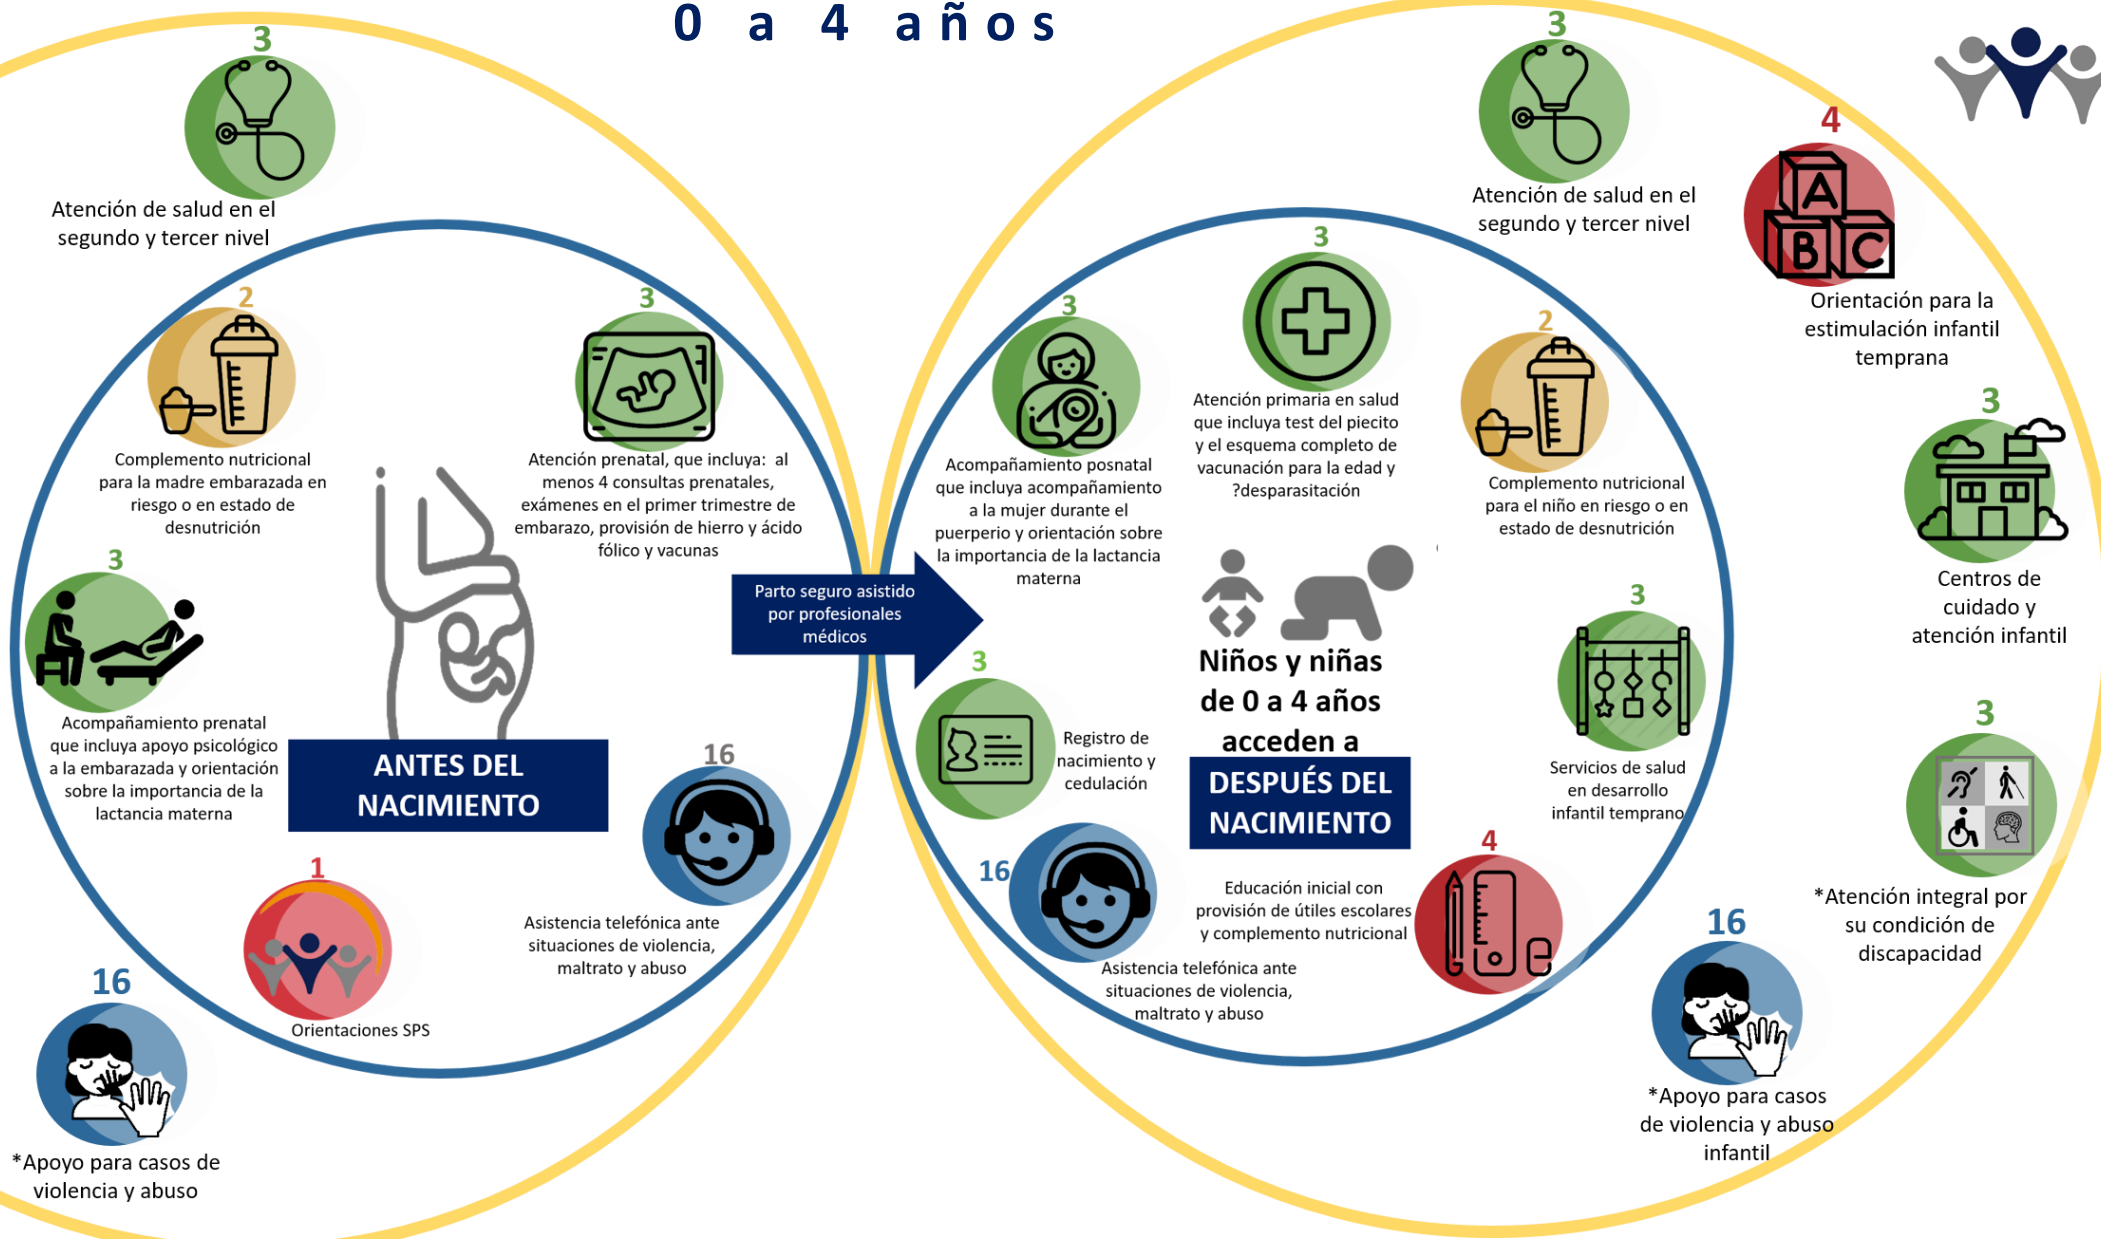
0 a 4 años

3
Atención de salud en el segundo y tercer nivel

2
Complemento nutricional para la madre embarazada en riesgo o en estado de desnutrición

3
Atención prenatal, que incluya: al menos 4 consultas prenatales, exámenes en el primer trimestre de embarazo, provisión de hierro y ácido fólico y vacunas

3
Acompañamiento prenatal que incluya apoyo psicológico a la embarazada y orientación sobre la importancia de la lactancia materna

ANTES DEL NACIMIENTO

16
Asistencia telefónica ante situaciones de violencia, maltrato y abuso

1
Orientaciones SPS

16
*Apoyo para casos de violencia y abuso

Parto seguro asistido por profesionales médicos

3
Atención de salud en el segundo y tercer nivel

4
Orientación para la estimulación infantil temprana

3
Acompañamiento posnatal que incluya acompañamiento a la mujer durante el puerperio y orientación sobre la importancia de la lactancia materna

3
Atención primaria en salud que incluya test del piecito y el esquema completo de vacunación para la edad y ?desparasitación

2
Complemento nutricional para el niño en riesgo o en estado de desnutrición

3
Centros de cuidado y atención infantil

Niños y niñas de 0 a 4 años acceden a

DESPUÉS DEL NACIMIENTO

3
Registro de nacimiento y cedulación

3
Servicios de salud en desarrollo infantil temprano

3
*Atención integral por su condición de discapacidad

16
Asistencia telefónica ante situaciones de violencia, maltrato y abuso

4
Educación inicial con provisión de útiles escolares y complemento nutricional

16
*Apoyo para casos de violencia y abuso infantil